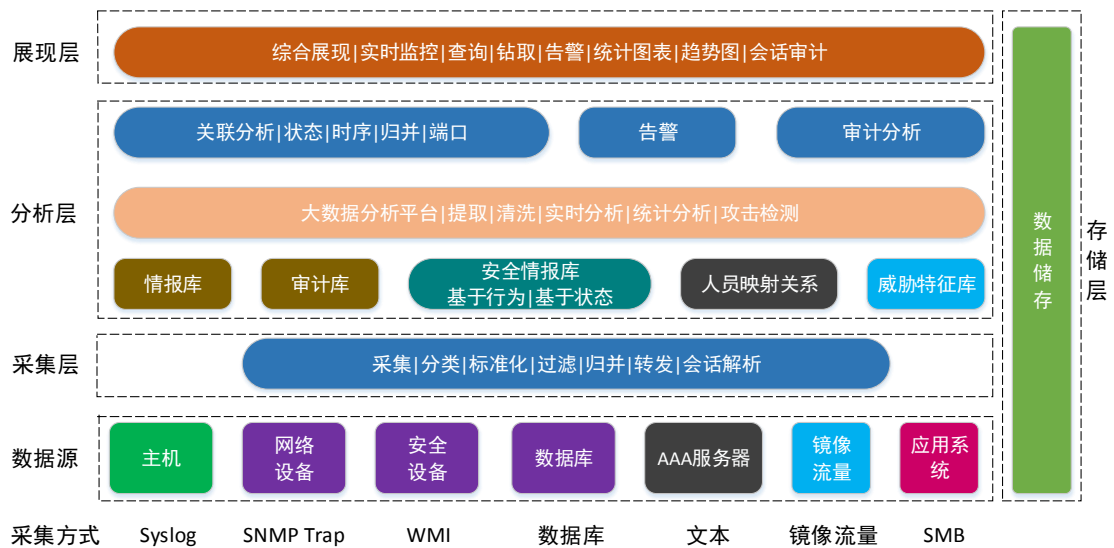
展现层

综合展现|实时监控|查询|钻取|告警|统计图表|趋势图|会话审计

分析层

关联分析|状态|时序|归并|端口

告警

审计分析

大数据分析平台|提取|清洗|实时分析|统计分析|攻击检测

情报库

审计库

安全情报库
基于行为|基于状态

人员映射关系

威胁特征库

采集层

采集|分类|标准化|过滤|归并|转发|会话解析

数据源

主机

网络设备

安全设备

数据库

AAA服务器

镜像流量

应用系统

数据储存

存储层

采集方式 Syslog SNMP Trap WMI 数据库 文本 镜像流量 SMB